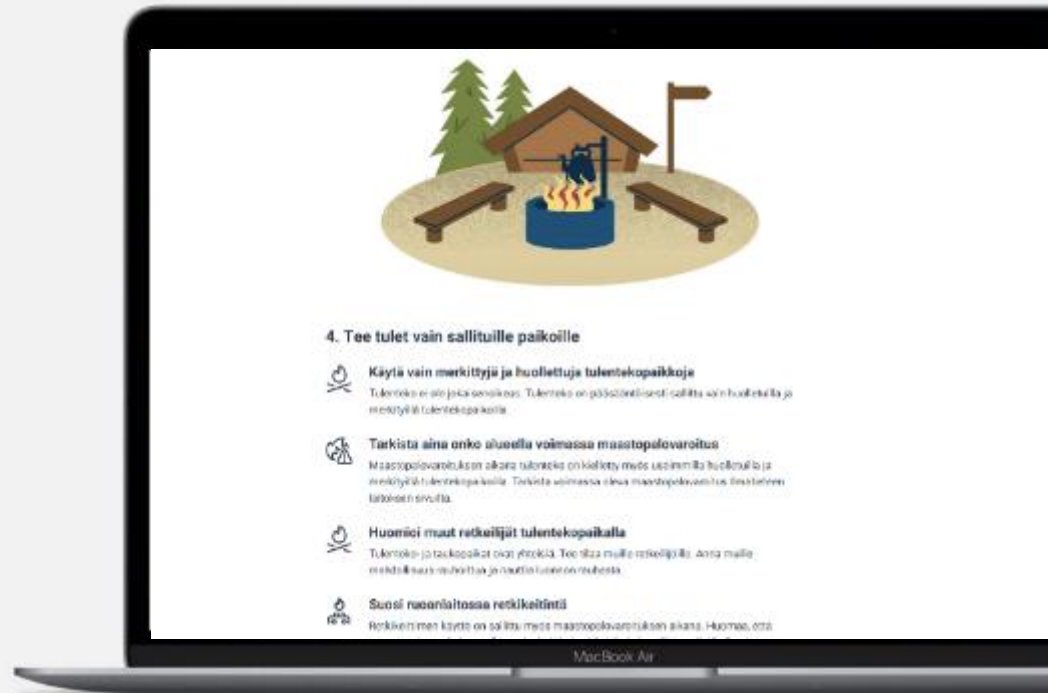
4. Tee tulet vain sallituille paikoille

Käytä vain merkittyjä ja huollettuja tulentekopaikkoja

Tulenteko ei ole jokaisenoikeus. Tulenteko on pääsääntöisesti sallittu vain huolletuilla ja merkityillä tulentekopaikoilla.

Tarkista aina onko alueella voimassa maastopalovaroitus

Maastopalovaroituksen aikana tulenteko on kielletty myös useimmilla huolletuilla ja merkityillä tulentekopaikoilla. Tarkista voimassa oleva maastopalovaroitus Ilmatieteen laitoksen sivuilta.

Huomioi muut retkeilijät tulentekopaikalla

Tulenteko- ja taukopaikat ovat yhteisiä. Tee tilaa muille retkeilijöille. Anna muille mahdollisuus rauhoittua ja nauttia luonnon rauhasta.

Suosi ruoanlaitossa retkikeitintä

Retkikeittimen käyttö on sallittu myös maastopalovaroituksen aikana. Huomaa, että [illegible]

MacBook Air